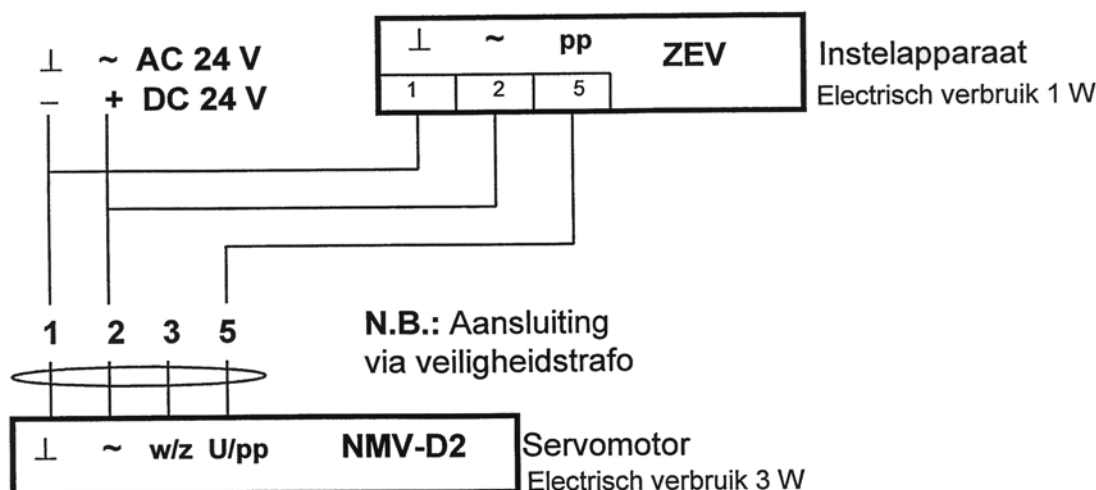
$\perp$ ~ AC 24 V
– + DC 24 V

$\perp$ ~ pp ZEV
1 2 5

Instelapparaat
Electrisch verbruik 1 W

1 2 3 5

N.B.: Aansluiting via veiligheidstrafo

$\perp$ ~ w/z U/pp NMV-D2

Servomotor
Electrisch verbruik 3 W